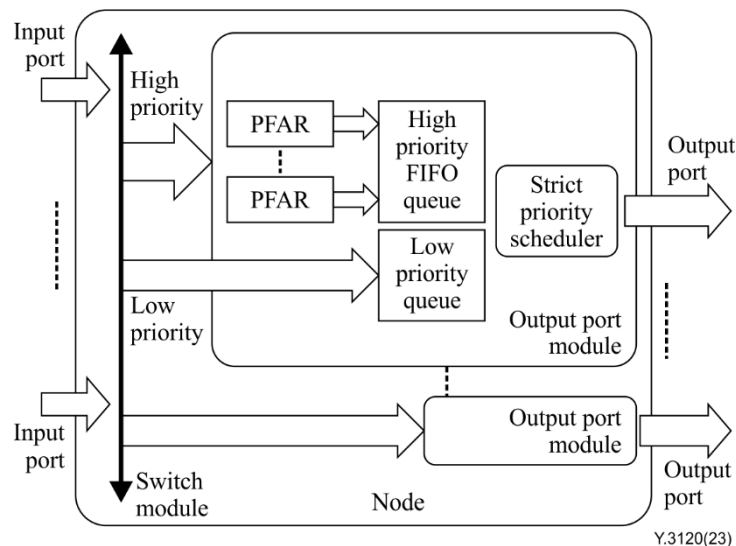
Input port

High priority

PFAR

PFAR

High priority FIFO queue

Output port

Strict priority scheduler

Low priority queue

Low priority

Output port module

Input port

Output port module

Output port

Switch module

Node

Y.3120(23)